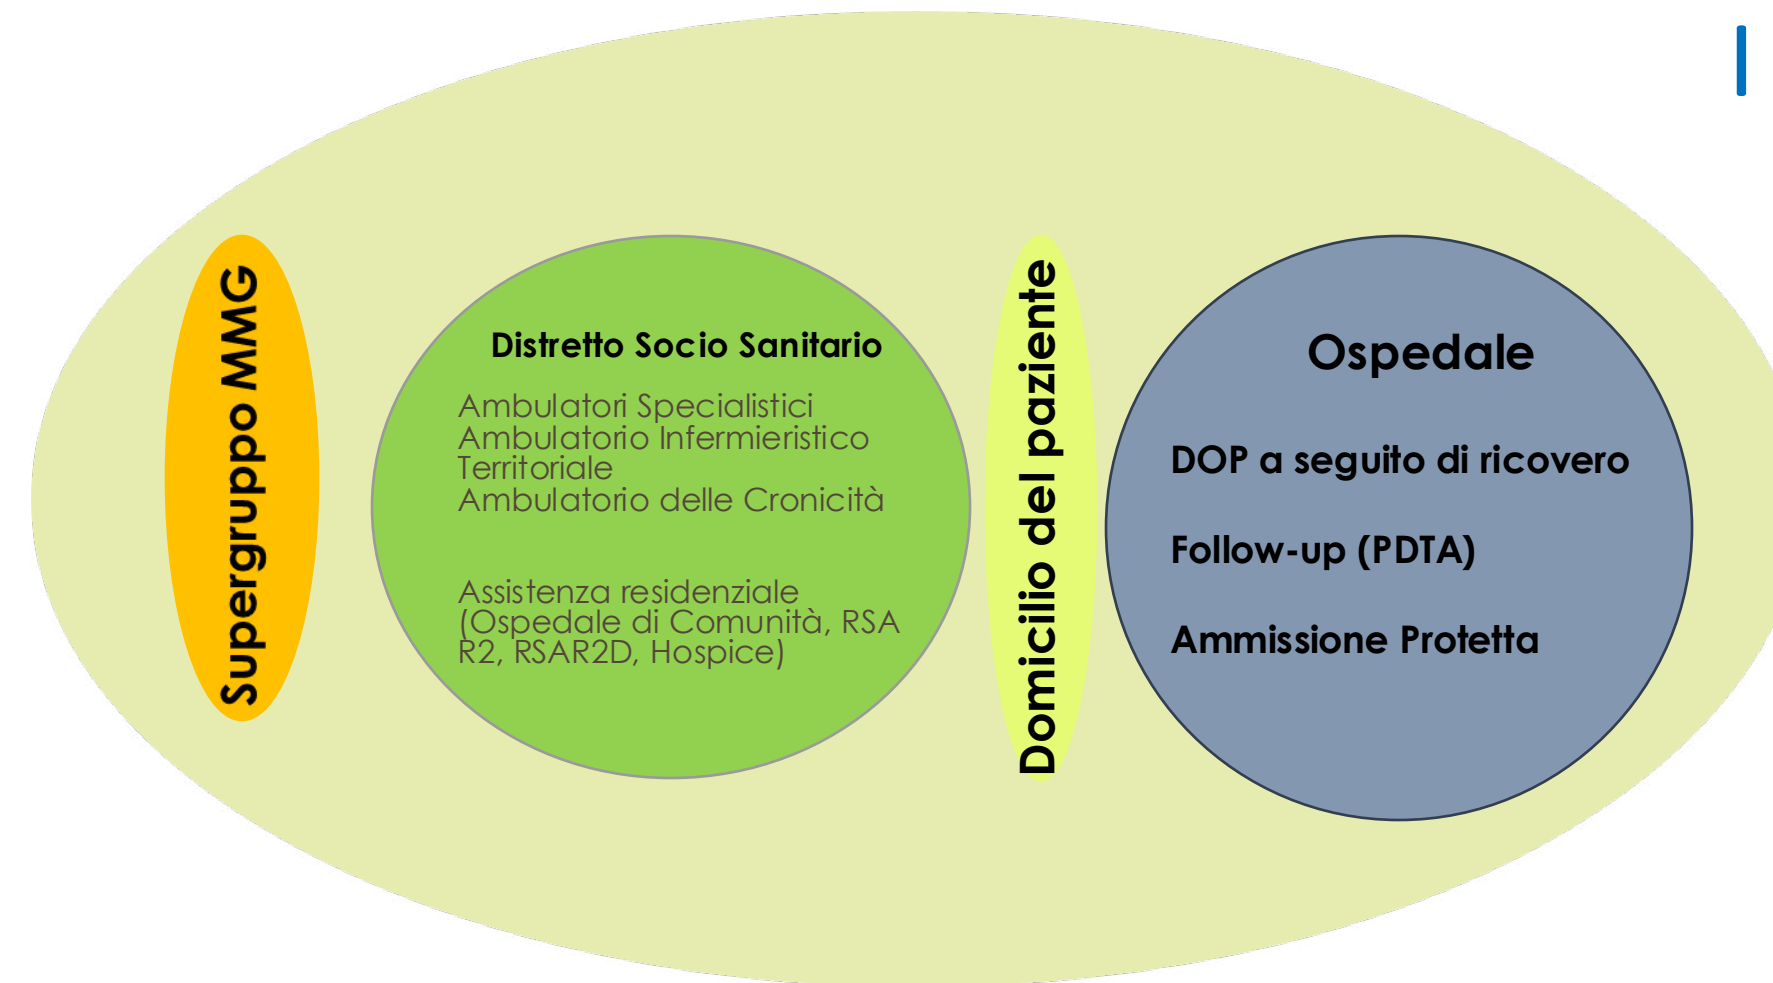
Supergruppo MMG

Distretto Socio Sanitario

Ambulatori Specialistici
Ambulatorio Infermieristico Territoriale
Ambulatorio delle Cronicità

Assistenza residenziale (Ospedale di Comunità, RSA R2, RSAR2D, Hospice)

Domicilio del paziente

Ospedale

DOP a seguito di ricovero

Follow-up (PDTA)

Ammissione Protetta